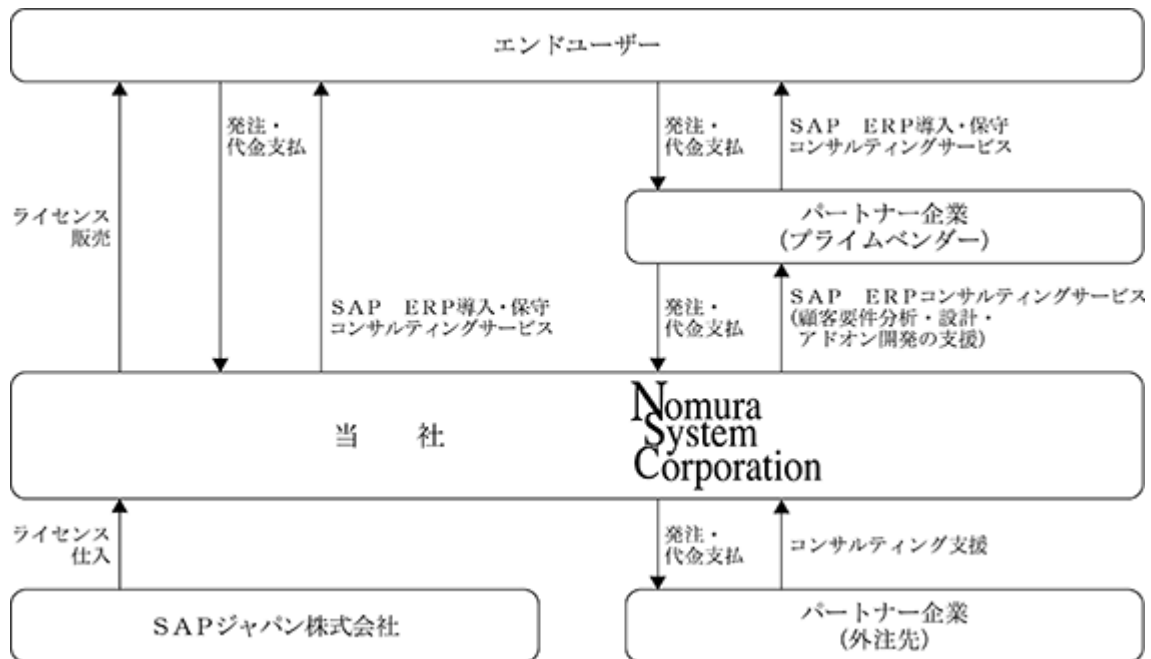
エンドユーザー

発注・代金支払

SAP　ERP導入・保守コンサルティングサービス

発注・代金支払

ライセンス販売

SAP　ERP導入・保守コンサルティングサービス

パートナー企業（プライムベンダー）

発注・代金支払

SAP　ERPコンサルティングサービス（顧客要件分析・設計・アドオン開発の支援）

当　社

Nomura System Corporation

ライセンス仕入

発注・代金支払

コンサルティング支援

SAPジャパン株式会社

パートナー企業（外注先）